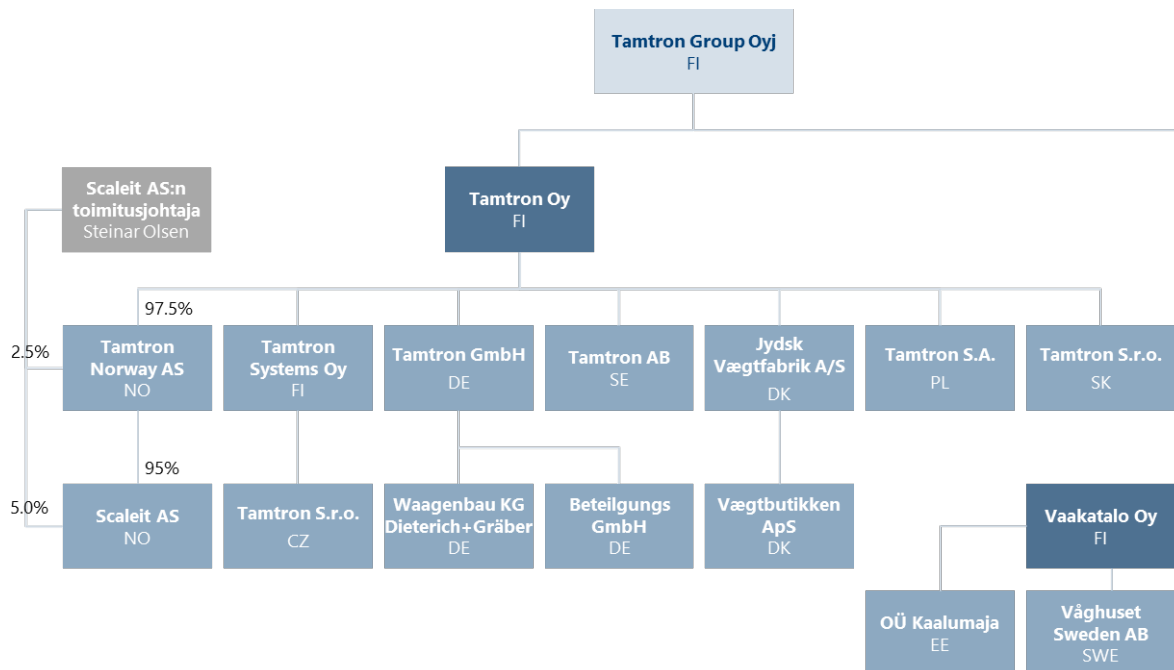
Tamtron Group Oyj
FI

Scaleit AS:n toimitusjohtaja
Steinar Olsen

Tamtron Oy
FI

97.5%

2.5%

Tamtron Norway AS
NO

Tamtron Systems Oy
FI

Tamtron GmbH
DE

Tamtron AB
SE

Jydsk Vægtfabrik A/S
DK

Tamtron S.A.
PL

Tamtron S.r.o.
SK

95%

5.0%

Scaleit AS
NO

Tamtron S.r.o.
CZ

Waagenbau KG Dieterich+Gräber
DE

Beteilgungs GmbH
DE

Vægtbutikken ApS
DK

Vaakatalo Oy
FI

OÜ Kaalumaja
EE

Våghuset Sweden AB
SWE